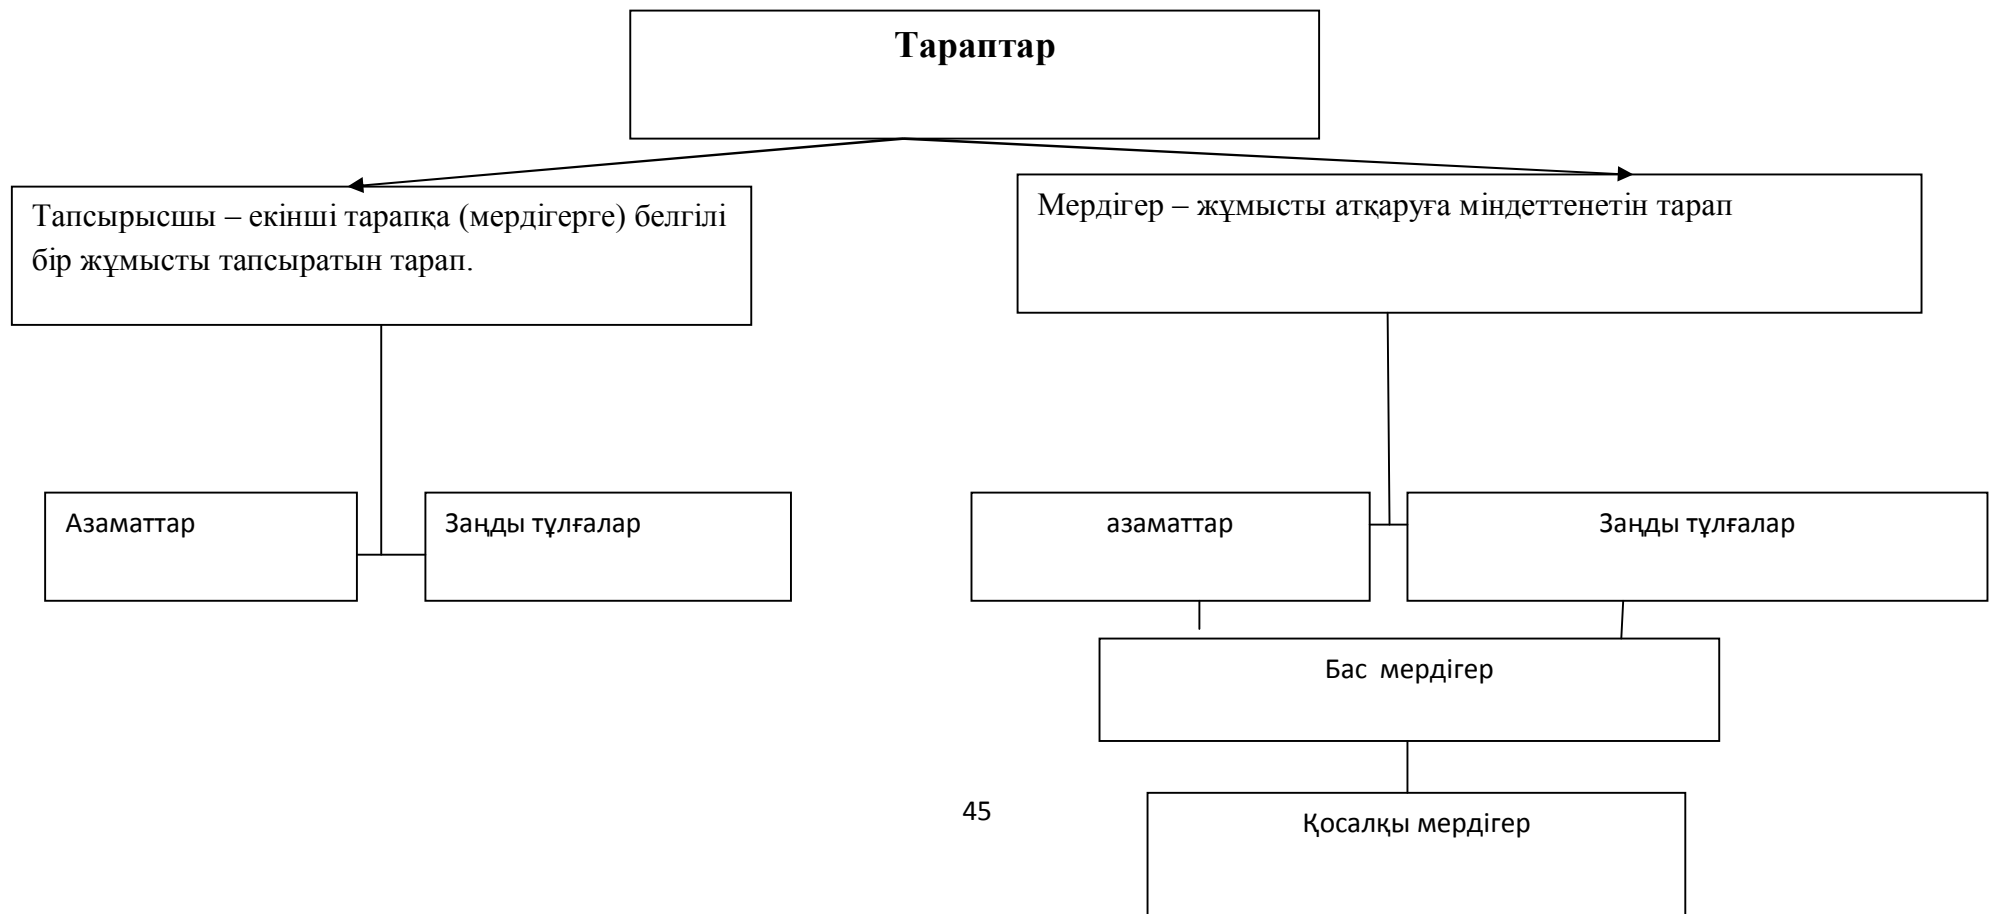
Тараптар

Тапсырысшы – екінші тарапқа (мердігерге) белгілі бір жұмысты тапсыратын тарап.

Мердігер – жұмысты атқаруға міндеттенетін тарап

Азаматтар

Заңды тұлғалар

азаматтар

Заңды тұлғалар

Бас мердігер

45

Қосалқы мердігер